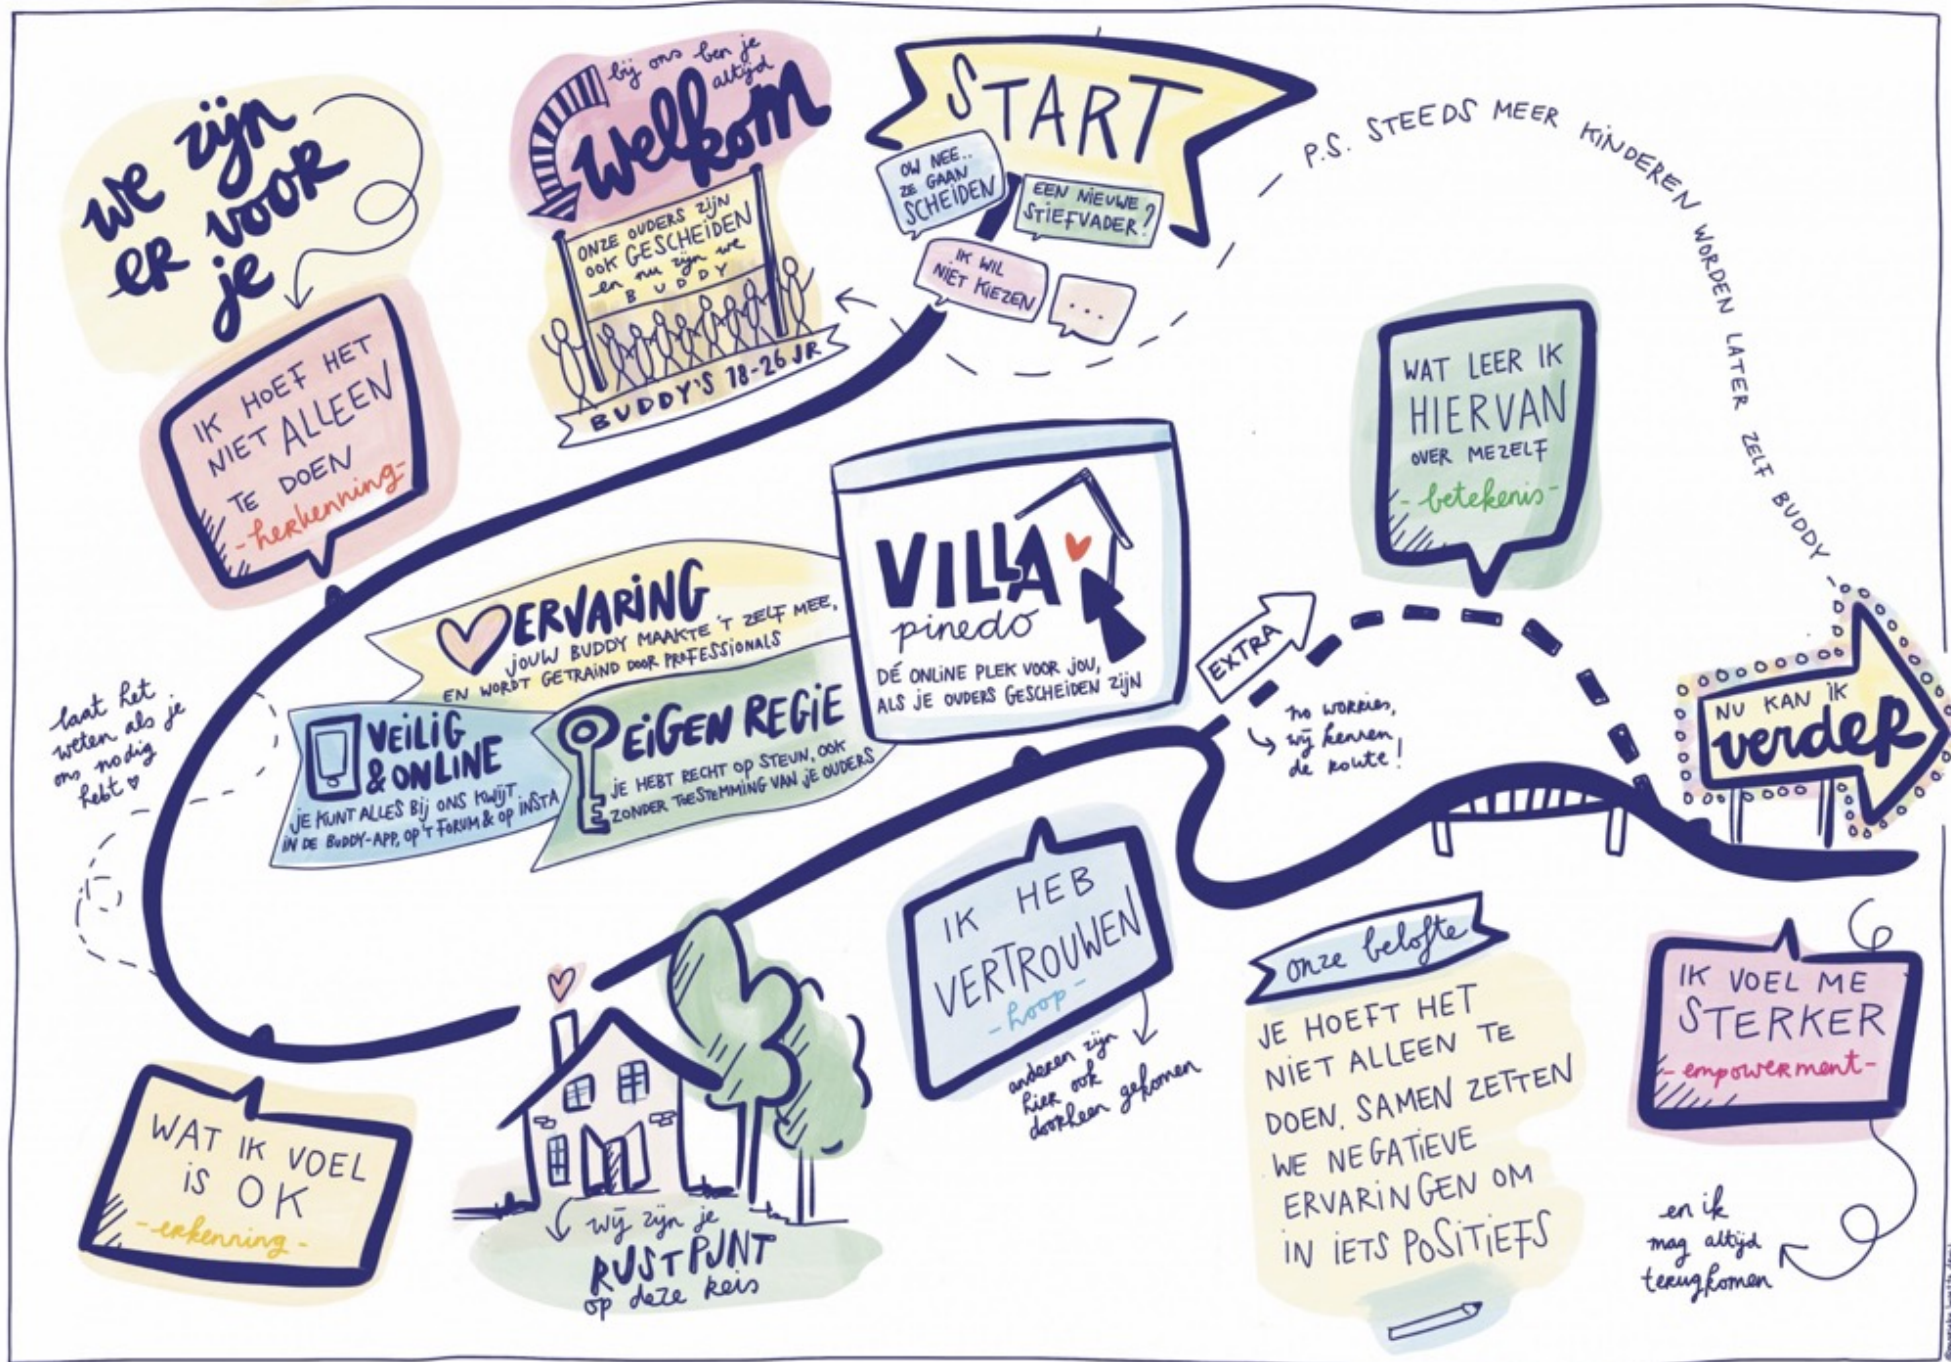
we zijn er voor je

IK HOEF HET NIET ALLEEN TE DOEN
-herkenning-

bij ons ben je altijd
welkom

ONZE OUDERS ZIJN OOK GESCHEIDEN en nu zijn we BUDDY

BUDDY'S 18-26 JR

START

OW NEE.. ZE GAAN SCHEIDEN

EEN NIEUWE STIEFVADER?

IK WIL NIET KIEZEN

...

P.S. STEEDS MEER KINDEREN WORDEN LATER ZELF BUDDY

WAT LEER IK HIERVAN OVER MEZELF
-betekenis-

VILLA pinedo
DÉ ONLINE PLEK VOOR JOU, ALS JE OUDERS GESCHEIDEN ZIJN

ERVARING
JOUW BUDDY MAAKTE 'T ZELF MEE, EN WORDT GETRAIND DOOR PROFESSIONALS

VEILIG & ONLINE
JE KUNT ALLES BIJ ONS KWIJT IN DE BUDDY-APP, OP 'T FORUM & OP INSTA

EIGEN REGIE
JE HEBT RECHT OP STEUN, OOK ZONDER TOESTEMMING VAN JE OUDERS

laat het weten als je ons nodig hebt ♡

EXTRA

no worries, wij kennen de route!

NU KAN IK verder

IK HEB VERTROUWEN
-hoop-

anderen zijn hier ook doorheen gekomen

onze belofte
JE HOEFT HET NIET ALLEEN TE DOEN. SAMEN ZETTEN WE NEGATIEVE ERVARINGEN OM IN IETS POSITIEFS

IK VOEL ME STERKER
-empowerment-

en ik mag altijd terugkomen

WAT IK VOEL IS OK
-erkenning-

wij zijn je RUSTPUNT op deze reis